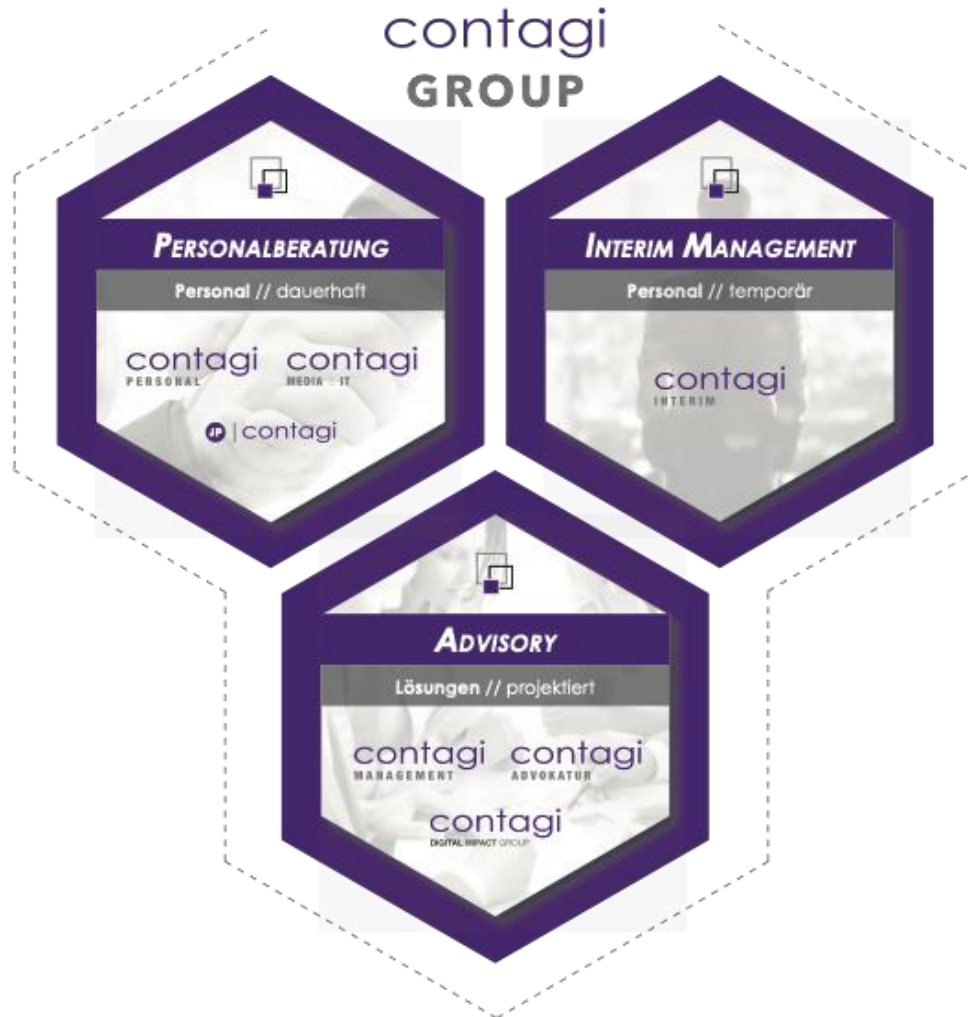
contagi
GROUP

PERSONALBERATUNG
Personal // dauerhaft
contagi PERSONAL
contagi MEDIA : IT
JP | contagi

INTERIM MANAGEMENT
Personal // temporär
contagi INTERIM

ADVISORY
Lösungen // projektiert
contagi MANAGEMENT
contagi ADVOKATUR
contagi DIGITAL IMPACT GROUP